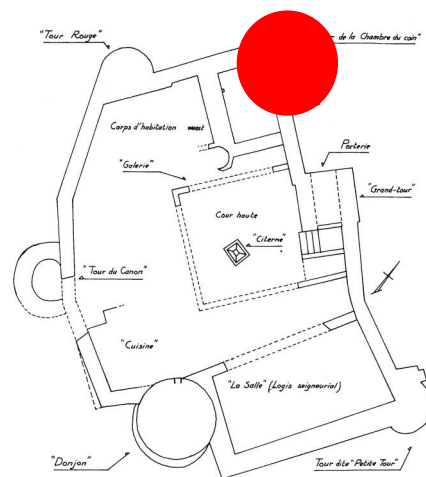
"Tour Rouge"

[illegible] de la Chambre du coin"

Corps d'habitation ouest

Porterie

"Galerie"

"Grand-tour"

Cour haute

"Citerne"

"Tour du Canon"

"Cuisine"

"La Salle" (Logis seigneurial)

"Donjon"

Tour dite "Petite Tour"